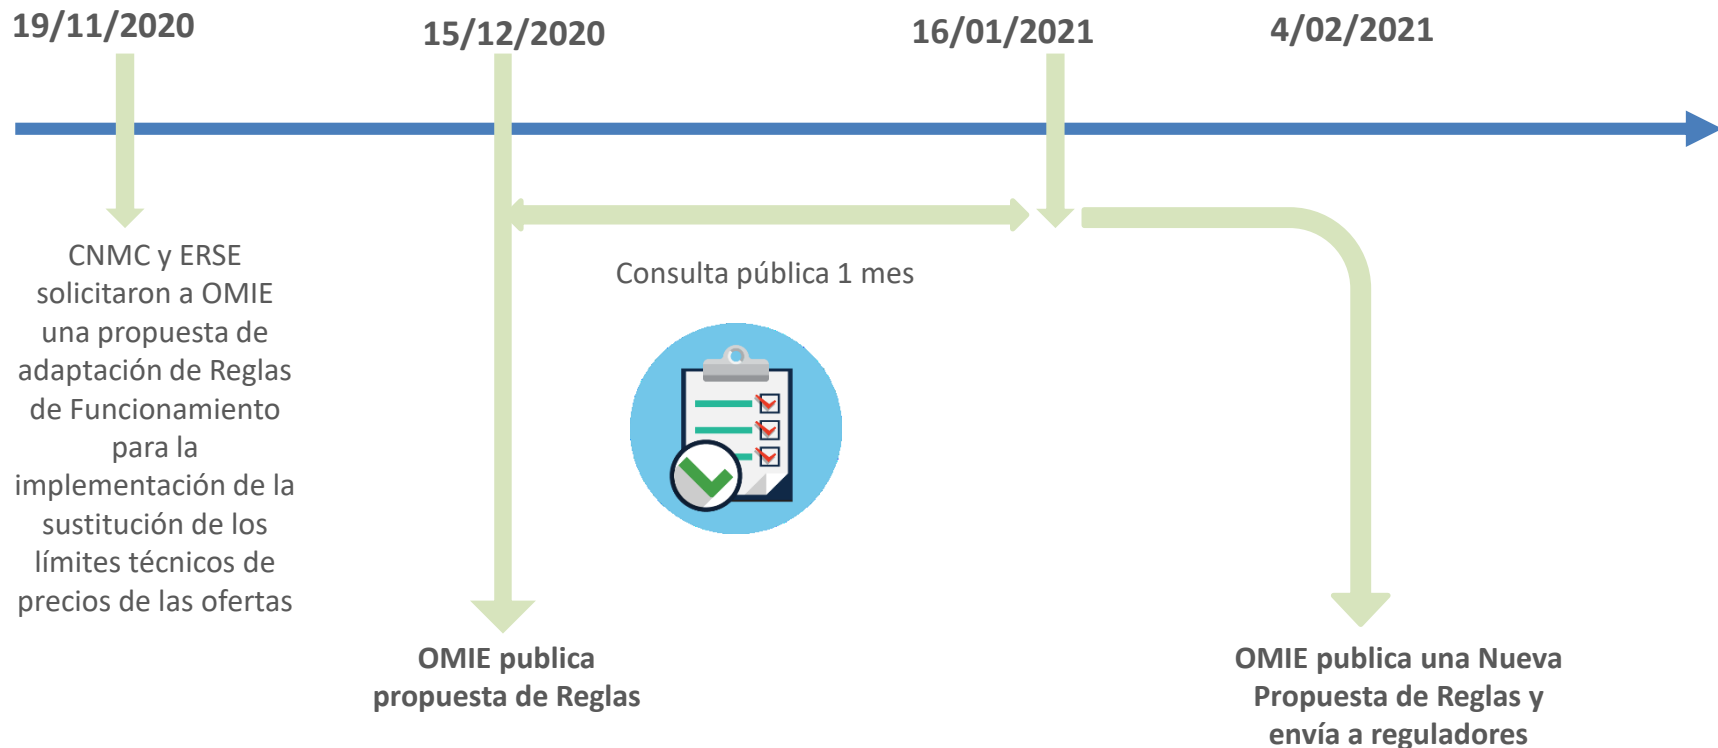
19/11/2020

15/12/2020

16/01/2021

4/02/2021

CNMC y ERSE solicitaron a OMIE una propuesta de adaptación de Reglas de Funcionamiento para la implementación de la sustitución de los límites técnicos de precios de las ofertas

Consulta pública 1 mes

OMIE publica propuesta de Reglas

OMIE publica una Nueva Propuesta de Reglas y envía a reguladores